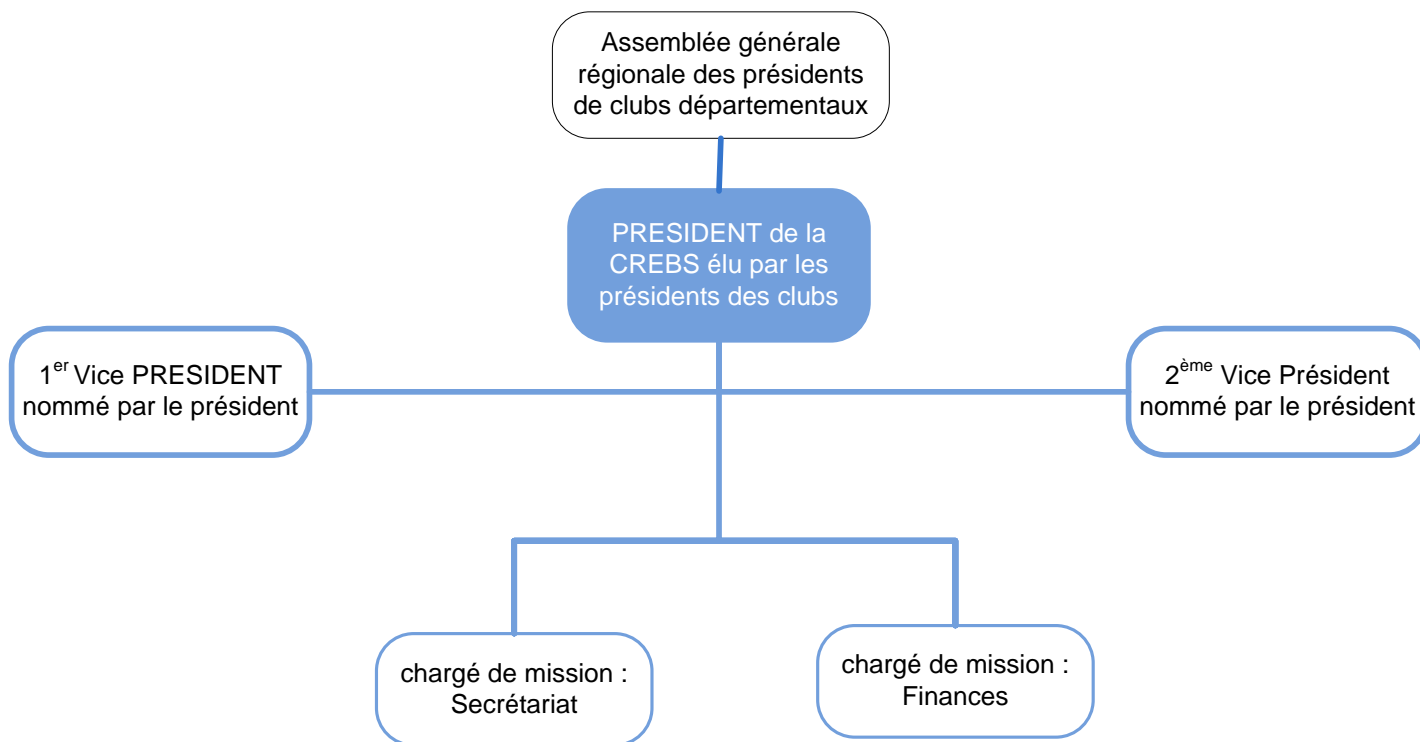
Assemblée générale régionale des présidents de clubs départementaux

PRESIDENT de la CREBS élu par les présidents des clubs

1$^{er}$ Vice PRESIDENT nommé par le président

2$^{ème}$ Vice Président nommé par le président

chargé de mission : Secrétariat

chargé de mission : Finances